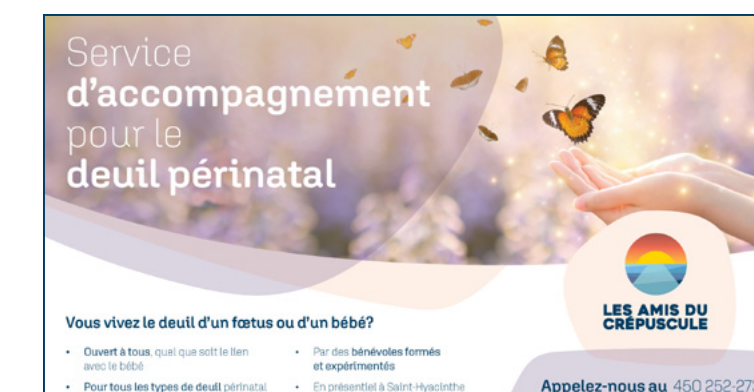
Service
d'accompagnement
pour le
deuil périnatal

LES AMIS DU
CRÉPUSCULE

Vous vivez le deuil d'un fœtus ou d'un bébé?

• Ouvert à tous, quel que soit le lien avec le bébé

• Pour tous les types de deuil périnatal

• Par des bénévoles formés et expérimentés

• En présentiel à Saint-Hyacinthe

Appelez-nous au 450 252-27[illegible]